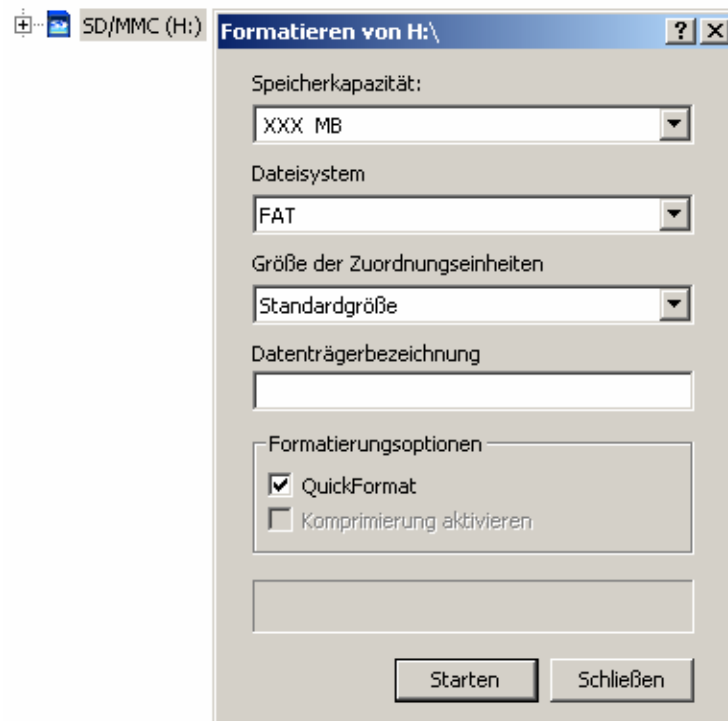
SD/MMC (H:)

Formatieren von H:\

?

X

Speicherkapazität:

XXX MB

Dateisystem

FAT

Größe der Zuordnungseinheiten

Standardgröße

Datenträgerbezeichnung

Formatierungsoptionen

QuickFormat

Komprimierung aktivieren

Starten

Schließen